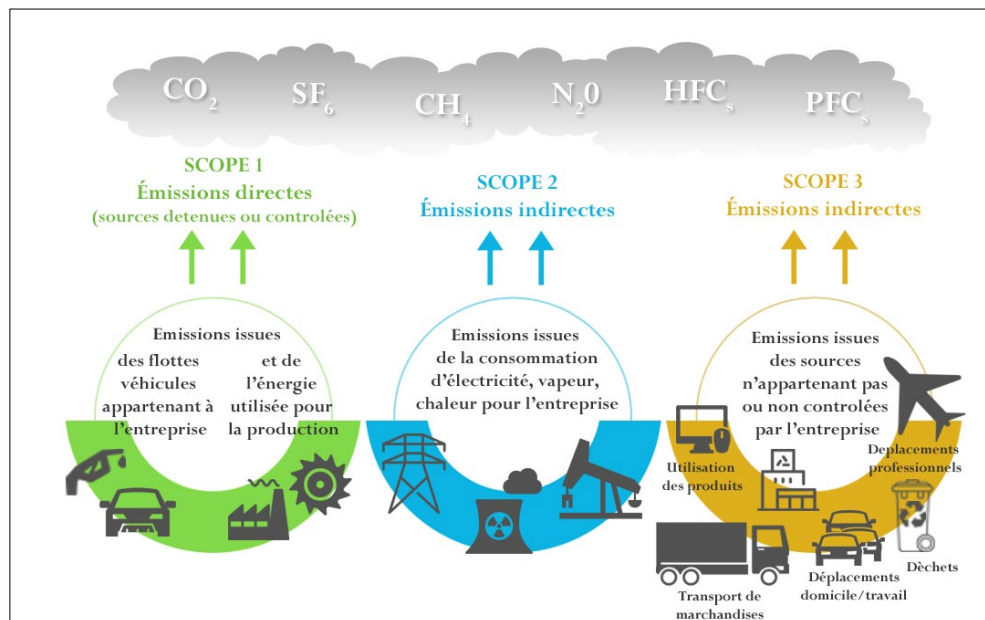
$CO_2$ $SF_6$ $CH_4$ $N_20$ $HFC_s$ $PFC_s$

SCOPE 1
Émissions directes
(sources detenues ou controlées)

SCOPE 2
Émissions indirectes

SCOPE 3
Émissions indirectes

Emissions issues
des flottes véhicules appartenant à l'entreprise
et de l'énergie utilisée pour la production

Emissions issues
de la consommation d'électricité, vapeur, chaleur pour l'entreprise

Emissions issues
des sources n'appartenant pas ou non controlées par l'entreprise

Utilisation des produits

Deplacements professionnels

Transport de marchandises

Déplacements domicile/travail

Dèchets